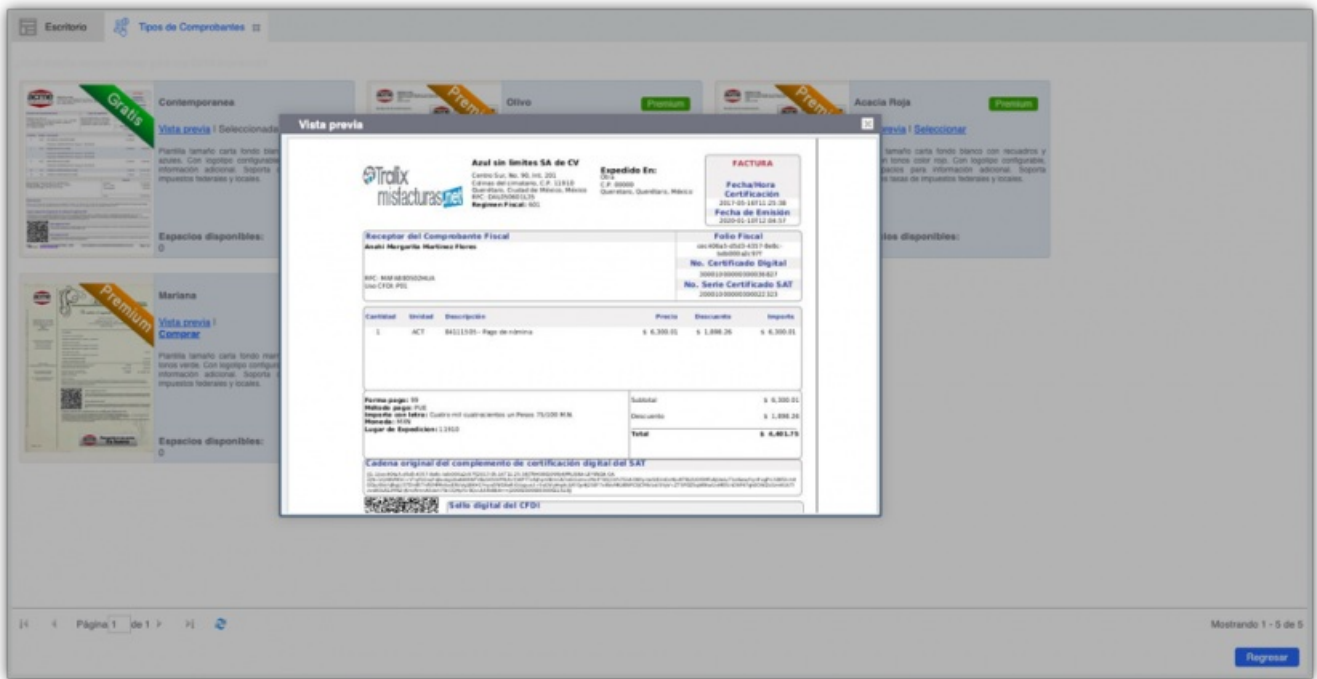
Escritorio   Tipos de Comprobantes

Gratis

Contemporanea

Vista previa | Seleccionada

Plantilla tamaño carta fondo blanco azules. Con logotipo configurable información adicional. Soporta impuestos federales y locales.

Especios disponibles:
0

Premium

Olivo

Premium

Premium

Acacia Roja

Premium

Vista previa | Seleccionar

Plantilla tamaño carta fondo blanco con recuadros en tonos color rojo. Con logotipo configurable. Espacios para información adicional. Soporta las tasas de impuestos federales y locales.

Especios disponibles:

Premium

Mariana

Vista previa | Comprar

Plantilla tamaño carta fondo marco tonos verde. Con logotipo configurable información adicional. Soporta impuestos federales y locales.

Especios disponibles:
0

Vista previa

Trallix misfacturas.net

Azul sin limites SA de CV
Centro Sur, No. 90, Int. 201
Colinas del cimatario, C.P. 11910
Querétaro, Ciudad de México, México
RFC: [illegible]
Regimen Fiscal: 601

Expedido En:
Otro
C.P. 00000
Querétaro, Querétaro, México

FACTURA
Fecha/Hora Certificación
2017-05-16T11:25:38
Fecha de Emisión
2020-01-10T12:04:37

Receptor del Comprobante Fiscal
Anahi Margarita Martinez Flores

RFC: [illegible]
Uso CFDI: P01

Folio Fiscal
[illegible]
No. Certificado Digital
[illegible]
No. Serie Certificado SAT
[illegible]

| Cantidad | Unidad | Descripción | Precio | Descuento | Importe |
|---|---|---|---|---|---|
| 1 | ACT | 84111505 - Pago de nómina | $ 6,300.01 | $ 1,898.26 | $ 6,300.01 |

Forma pago: 99
Método pago: PUE
Importe con letra: Cuatro mil cuatrocientos un Pesos 75/100 M.N.
Moneda: MXN
Lugar de Expedicion: 11910

| | |
|---|---|
| Subtotal | $ 6,300.01 |
| Descuento | $ 1,898.26 |
| Total | $ 4,401.75 |

Cadena original del complemento de certificación digital del SAT
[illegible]

Sello digital del CFDI

Página 1 de 1

Mostrando 1 - 5 de 5

Regresar